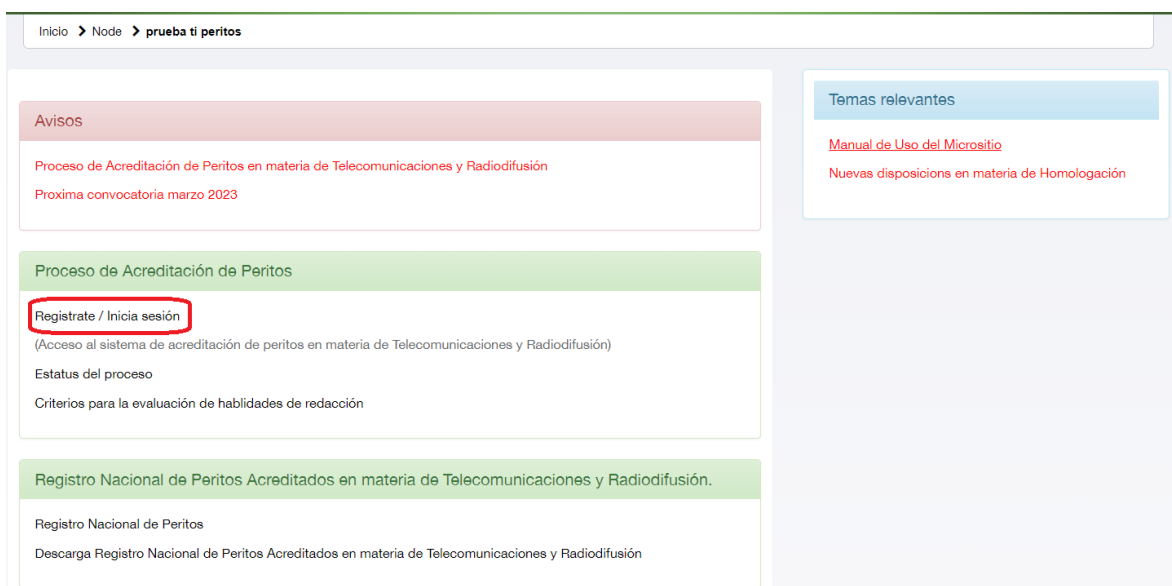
Inicio > Node > prueba ti peritos

Avisos

Proceso de Acreditación de Peritos en materia de Telecomunicaciones y Radiodifusión

Proxima convocatoria marzo 2023

Proceso de Acreditación de Peritos

Registrate / Inicia sesión

(Acceso al sistema de acreditación de peritos en materia de Telecomunicaciones y Radiodifusión)

Estatus del proceso

Criterios para la evaluación de hablidades de redacción

Registro Nacional de Peritos Acreditados en materia de Telecomunicaciones y Radiodifusión.

Registro Nacional de Peritos

Descarga Registro Nacional de Peritos Acreditados en materia de Telecomunicaciones y Radiodifusión

Temas relevantes

Manual de Uso del Micrositio

Nuevas disposicions en materia de Homologación